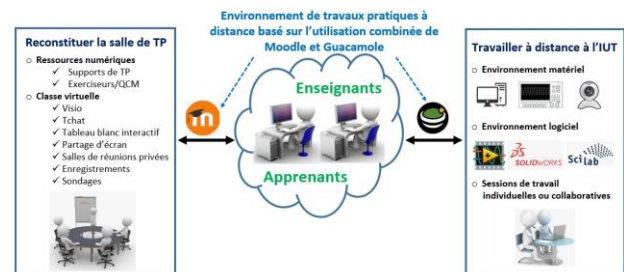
Environnement de travaux pratiques à distance basé sur l'utilisation combinée de Moodle et Guacamole

Reconstituer la salle de TP

○ Ressources numériques
✓ Supports de TP
✓ Exerciseurs/QCM
○ Classe virtuelle
✓ Visio
✓ Tchat
✓ Tableau blanc interactif
✓ Partage d'écran
✓ Salles de réunions privées
✓ Enregistrements
✓ Sondages

Enseignants

Apprenants

Travailler à distance à l'IUT

○ Environnement matériel
○ Environnement logiciel

SOLIDWORKS Scilab

○ Sessions de travail individuelles ou collaboratives